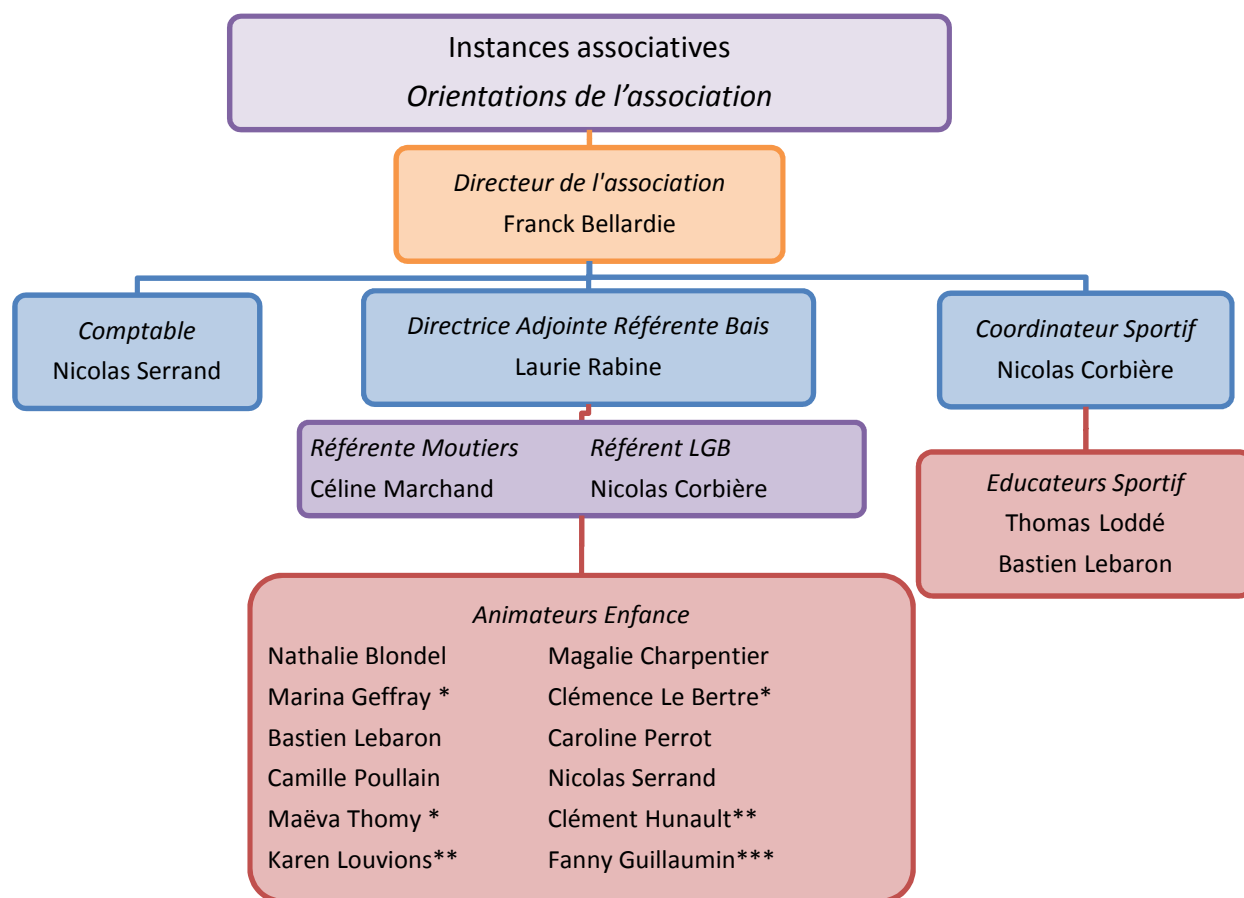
Instances associatives
*Orientations de l'association*

*Directeur de l'association*
Franck Bellardie

*Comptable*
Nicolas Serrand

*Directrice Adjointe Référente Bais*
Laurie Rabine

*Coordinateur Sportif*
Nicolas Corbière

*Référente Moutiers*
Céline Marchand

*Référent LGB*
Nicolas Corbière

*Educateurs Sportif*
Thomas Loddé
Bastien Lebaron

*Animateurs Enfance*
Nathalie Blondel
Marina Geffray *
Bastien Lebaron
Camille Poullain
Maëva Thomy *
Karen Louvions**

Magalie Charpentier
Clémence Le Bertre*
Caroline Perrot
Nicolas Serrand
Clément Hunault**
Fanny Guillaumin***